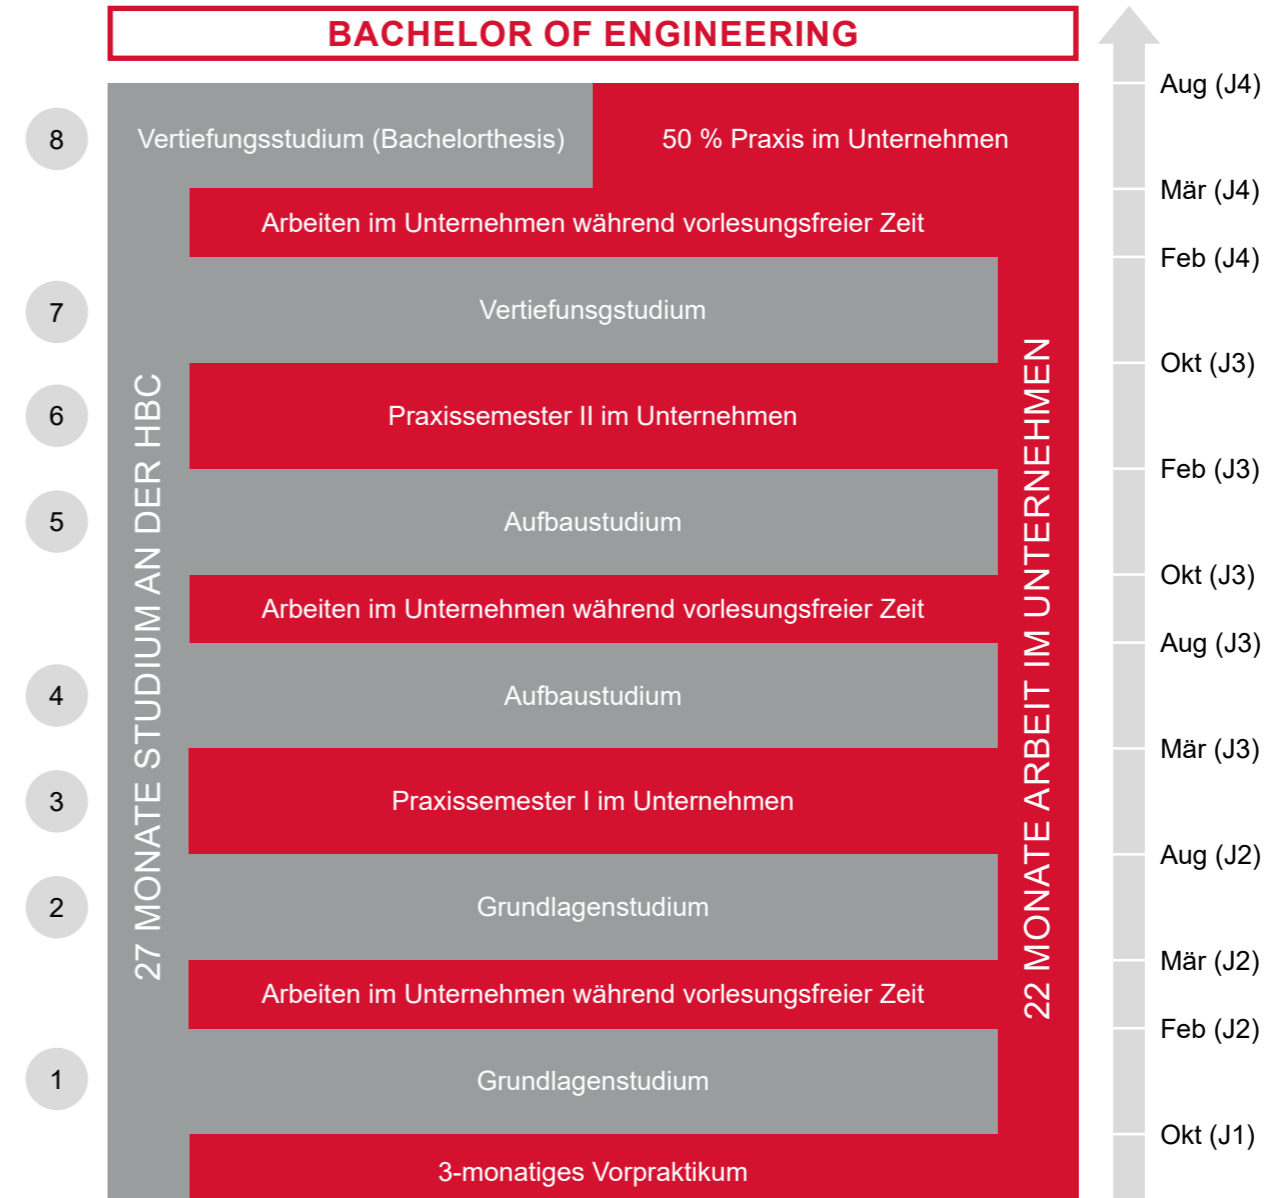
BACHELOR OF ENGINEERING

8 Vertiefungsstudium (Bachelorthesis) 50 % Praxis im Unternehmen

Arbeiten im Unternehmen während vorlesungsfreier Zeit

7 Vertiefungsstudium

6 Praxissemester II im Unternehmen

5 Aufbaustudium

Arbeiten im Unternehmen während vorlesungsfreier Zeit

4 Aufbaustudium

3 Praxissemester I im Unternehmen

2 Grundlagenstudium

Arbeiten im Unternehmen während vorlesungsfreier Zeit

1 Grundlagenstudium

3-monatiges Vorpraktikum

27 MONATE STUDIUM AN DER HBC

22 MONATE ARBEIT IM UNTERNEHMEN

Aug (J4)
Mär (J4)
Feb (J4)
Okt (J3)
Feb (J3)
Okt (J3)
Aug (J3)
Mär (J3)
Aug (J2)
Mär (J2)
Feb (J2)
Okt (J1)